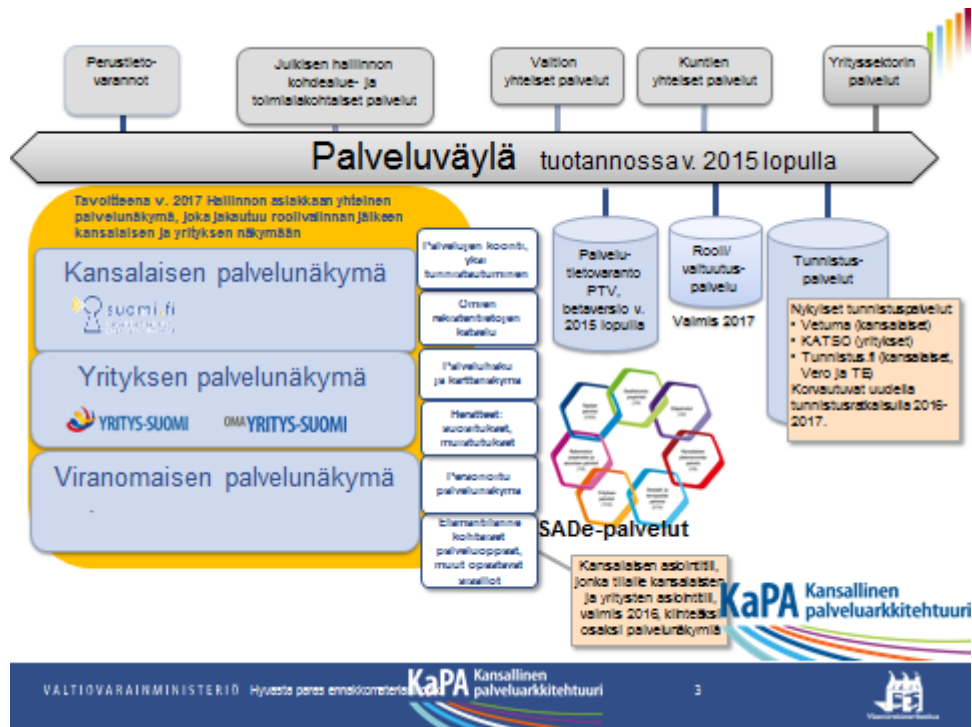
Perustietovarannot

Julkisen hallinnon kohdealue- ja toimialakohtaiset palvelut

Valtion yhteiset palvelut

Kuntien yhteiset palvelut

Yrityssektorin palvelut

Palveluväylä tuotannossa v. 2015 lopulla

Tavoitteena v. 2017 Hallinnon asiakkaan yhteinen palvelunäkymä, joka jakautuu roolivalinnan jälkeen kansalaisen ja yrityksen näkymään

Kansalaisen palvelunäkymä

suomi.fi

Yrityksen palvelunäkymä

YRITYS-SUOMI OMA YRITYS-SUOMI

Viranomaisen palvelunäkymä

Palvelujen koonti, yksi tunnistautuminen

Omien rekisteritietojen katselu

Palveluhaku ja karttanäkymä

Herätteet: suosittelut, muistutukset

Personoitu palvelunäkymä

Elämäntilanne kohtaiset palveluoppaat, muut opastavat sisällöt

Palvelutietovaranto PTV, betaversio v. 2015 lopulla

Rooli/ valtuutuspalvelu

Valmis 2017

Tunnistuspalvelut

Nykyiset tunnistuspalvelut:
• Vetuma (kansalaiset)
• KATSO (yritykset)
• Tunnistus.fi (kansalaiset, Vero ja TE)
Korvautuvat uudella tunnistusratkaisulla 2016-2017.

SADe-palvelut

Kansalaisen asiointitili, jonka tilalle kansalaisten ja yritysten asiointitili, valmis 2016, kiinteäksi osaksi palvelunäkymää

KaPA Kansallinen palveluarkkitehtuuri

VALTIOVARAINMINISTERIÖ Hyvästä paras enna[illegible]

KaPA Kansallinen palveluarkkitehtuuri

3

Valtiovarainministeriö